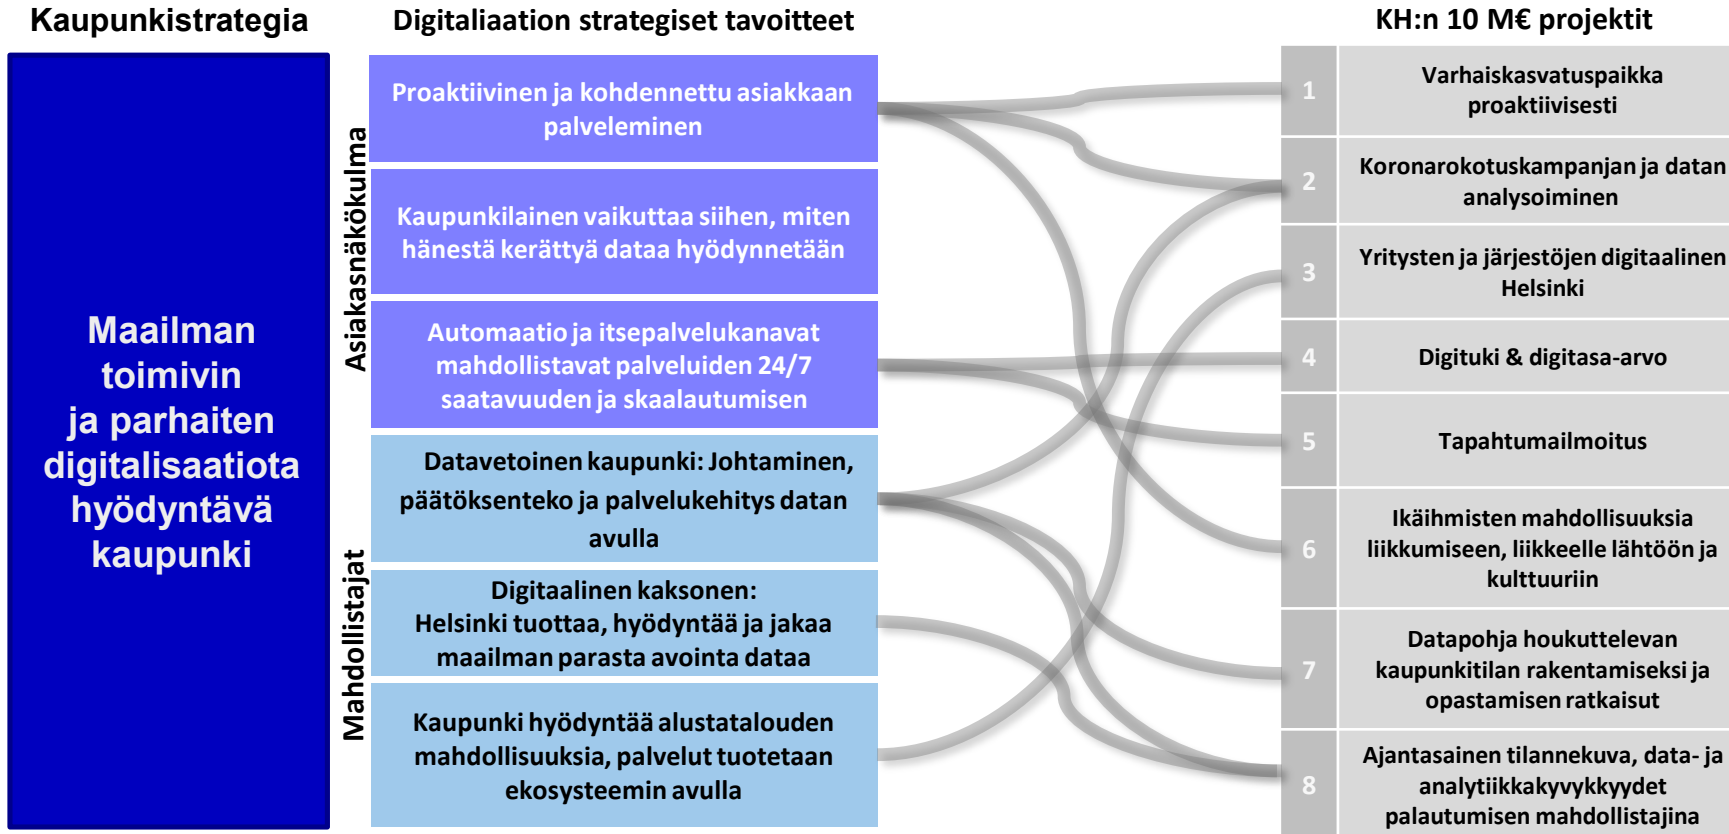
Kaupunkistrategia

Maailman toimivin ja parhaiten digitalisaatiota hyödyntävä kaupunki

Digitaliaation strategiset tavoitteet

Asiakasnäkökulma

Proaktiivinen ja kohdennettu asiakkaan palveleminen

Kaupunkilainen vaikuttaa siihen, miten hänestä kerättyä dataa hyödynnetään

Automaatio ja itsepalvelukanavat mahdollistavat palveluiden 24/7 saatavuuden ja skaalautumisen

Mahdollistajat

Datavetoinen kaupunki: Johtaminen, päätöksenteko ja palvelukehitys datan avulla

Digitaalinen kaksonen: Helsinki tuottaa, hyödyntää ja jakaa maailman parasta avointa dataa

Kaupunki hyödyntää alustatalouden mahdollisuuksia, palvelut tuotetaan ekosysteemin avulla

KH:n 10 M€ projektit

| | |
|---|---|
| 1 | Varhaiskasvatuspaikka proaktiivisesti |
| 2 | Koronarokotuskampanjan ja datan analysoiminen |
| 3 | Yritysten ja järjestöjen digitaalinen Helsinki |
| 4 | Digituki & digitasa-arvo |
| 5 | Tapahtumailmoitus |
| 6 | Ikäihmisten mahdollisuuksia liikkumiseen, liikkeelle lähtöön ja kulttuuriin |
| 7 | Datapohja houkuttelevan kaupunkitilan rakentamiseksi ja opastamisen ratkaisut |
| 8 | Ajantasainen tilannekuva, data- ja analytiikkakyvykkyydet palautumisen mahdollistajina |